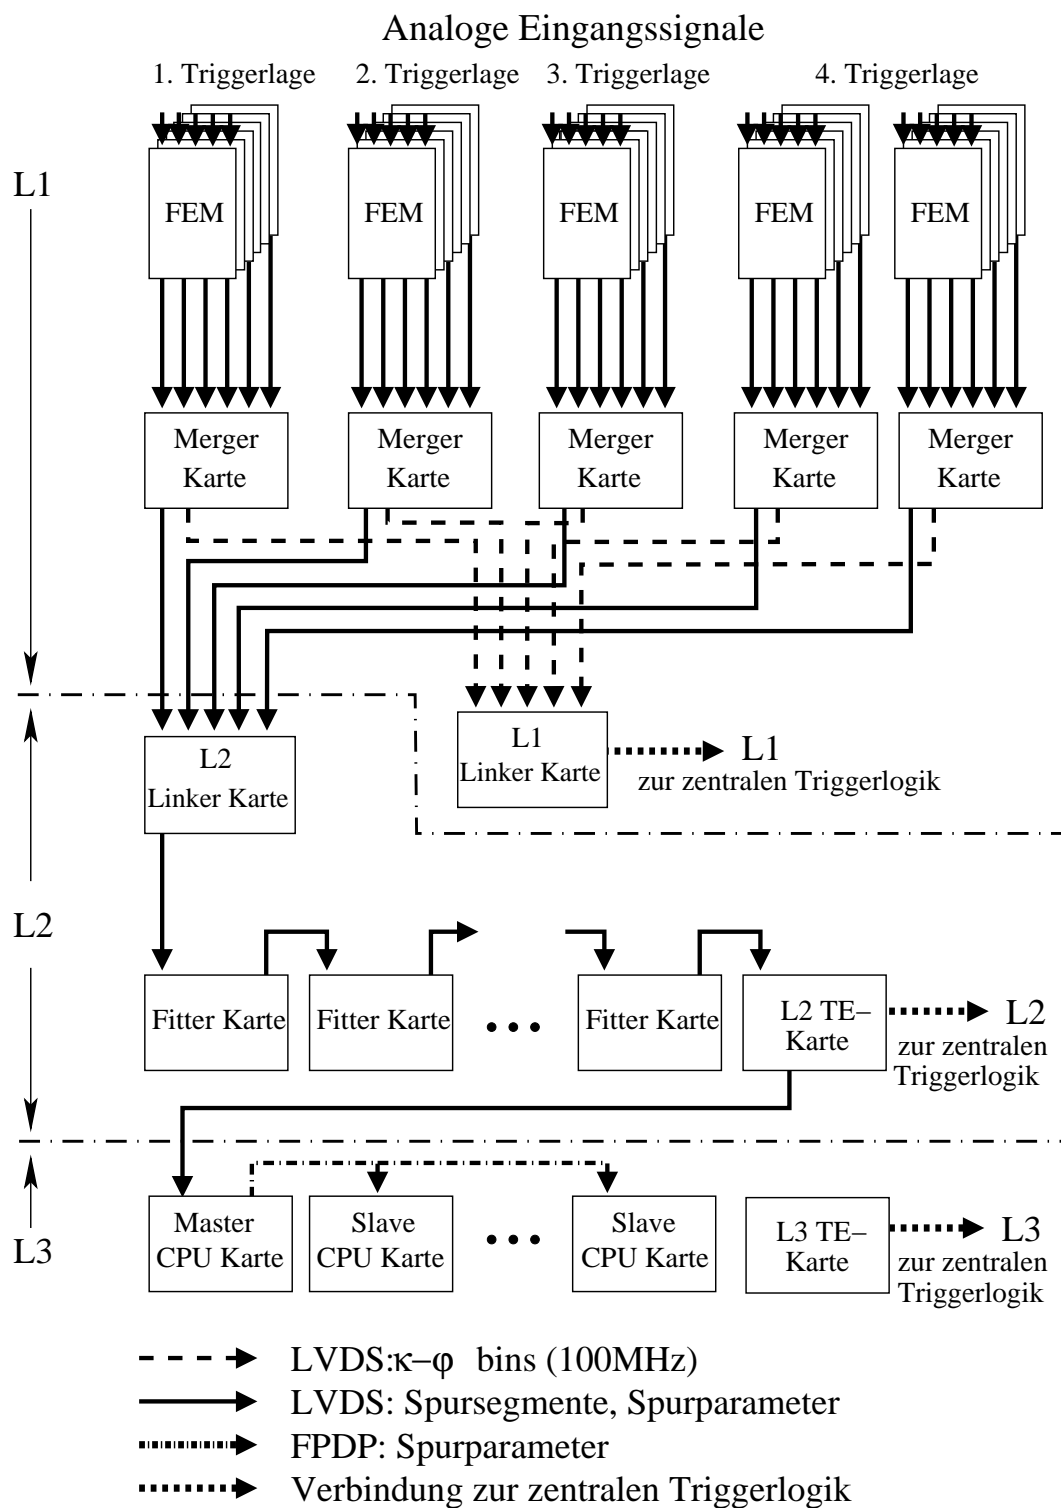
Analoge Eingangssignale

1. Triggerlage 2. Triggerlage 3. Triggerlage 4. Triggerlage

L1

FEM FEM FEM FEM FEM

Merger Karte Merger Karte Merger Karte Merger Karte Merger Karte

L2 Linker Karte

L1 Linker Karte

L1 zur zentralen Triggerlogik

L2

Fitter Karte Fitter Karte ... Fitter Karte L2 TE–Karte

L2 zur zentralen Triggerlogik

L3

Master CPU Karte Slave CPU Karte ... Slave CPU Karte L3 TE–Karte

L3 zur zentralen Triggerlogik

LVDS:$\kappa-\varphi$ bins (100MHz)

LVDS: Spursegmente, Spurparameter

FPDP: Spurparameter

Verbindung zur zentralen Triggerlogik